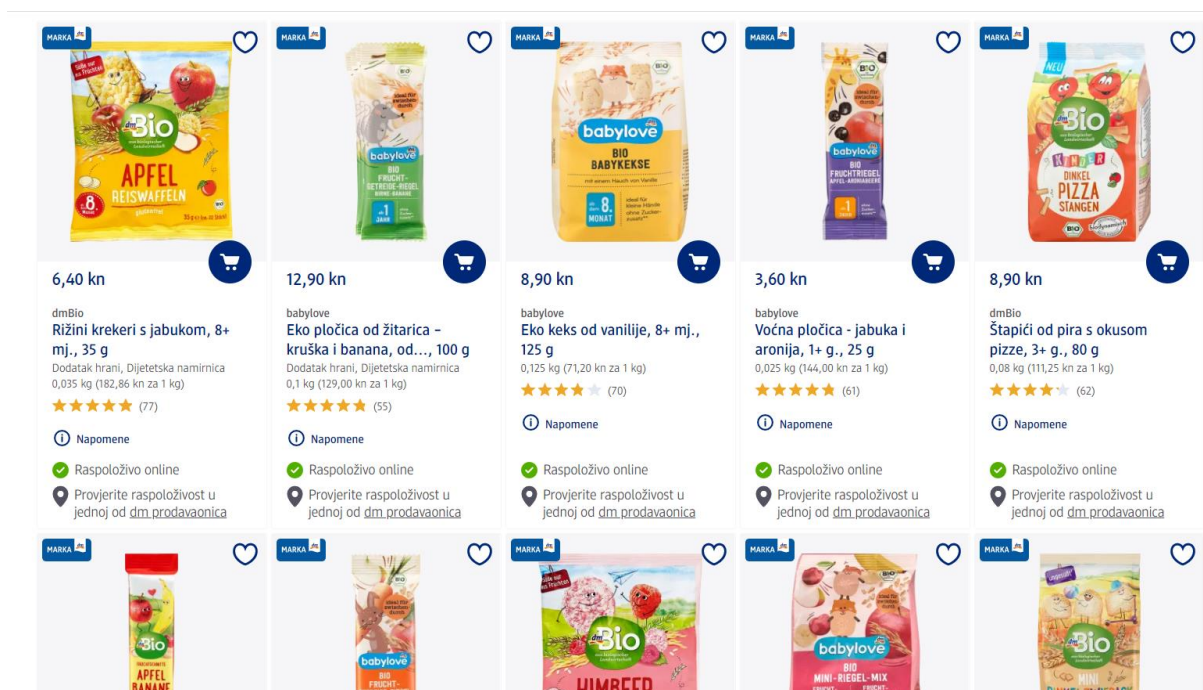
MARKA dm

dmBio
APFEL
REISWAFFELN
8

6,40 kn

dmBio
Rižini krekeri s jabukom, 8+ mj., 35 g
Dodatak hrani, Dijetetska namirnica
0,035 kg (182,86 kn za 1 kg)
(77)

Napomene

Raspoloživo online

Provjerite raspoloživost u jednoj od dm prodavaonica

MARKA dm

babylove
BIO FRUCHT-GETREIDE-RIEGEL
BIRNE-BANANE

12,90 kn

babylove
Eko pločica od žitarica – kruška i banana, od..., 100 g
Dodatak hrani, Dijetetska namirnica
0,1 kg (129,00 kn za 1 kg)
(55)

Napomene

Raspoloživo online

Provjerite raspoloživost u jednoj od dm prodavaonica

MARKA dm

babylove
BIO BABYKEKSE
8. MONAT

8,90 kn

babylove
Eko keks od vanilije, 8+ mj., 125 g
0,125 kg (71,20 kn za 1 kg)
(70)

Napomene

Raspoloživo online

Provjerite raspoloživost u jednoj od dm prodavaonica

MARKA dm

babylove
BIO FRUCHTRIEGEL
APFEL-ARONIABEERE

3,60 kn

babylove
Voćna pločica - jabuka i aronija, 1+ g., 25 g
0,025 kg (144,00 kn za 1 kg)
(61)

Napomene

Raspoloživo online

Provjerite raspoloživost u jednoj od dm prodavaonica

MARKA dm

NEU
dmBio
KINDER
DINKEL PIZZA STANGEN

8,90 kn

dmBio
Štapići od pira s okusom pizze, 3+ g., 80 g
0,08 kg (111,25 kn za 1 kg)
(62)

Napomene

Raspoloživo online

Provjerite raspoloživost u jednoj od dm prodavaonica

MARKA dm

dmBio
APFEL BANANE

MARKA dm

babylove
BIO FRUCHT-

MARKA dm

dmBio
HIMBEER

MARKA dm

babylove
BIO MINI-RIEGEL-MIX

MARKA dm

dmBio
MINI